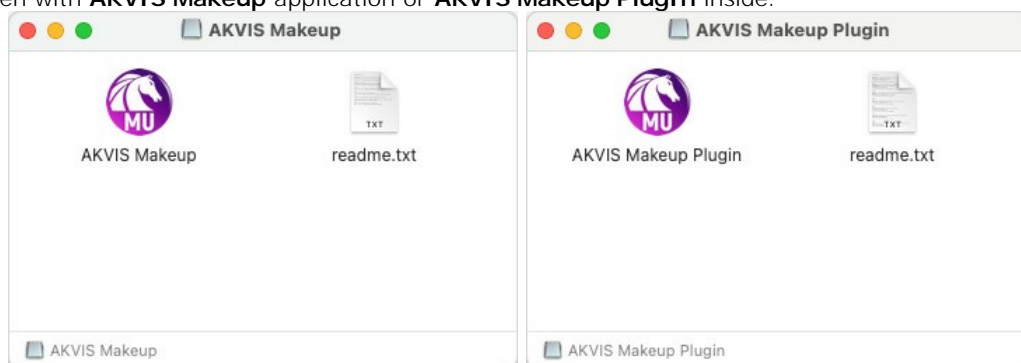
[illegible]en with **AKVIS Makeup** application or **AKVIS Makeup Plugin** inside.

AKVIS Makeup

MU

AKVIS Makeup

TXT

readme.txt

AKVIS Makeup

AKVIS Makeup Plugin

MU

AKVIS Makeup Plugin

TXT

readme.txt

AKVIS Makeup Plugin